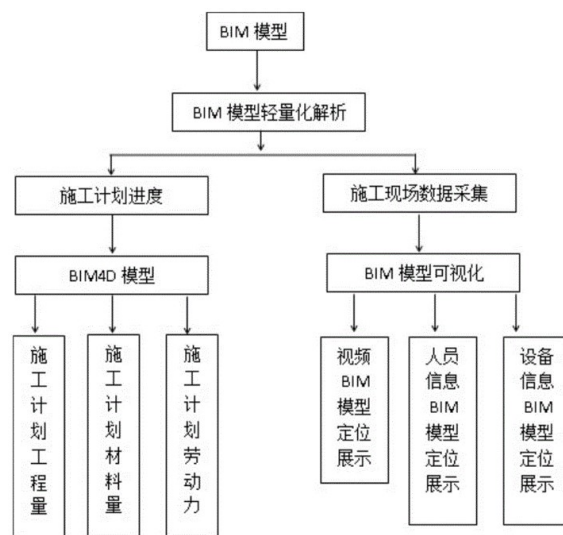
BIM 模型

BIM 模型轻量化解析

施工计划进度

施工现场数据采集

BIM4D 模型

BIM 模型可视化

施工计划工程量

施工计划材料量

施工计划劳动力

视频 BIM 模型定位展示

人员信息 BIM 模型定位展示

设备信息 BIM 模型定位展示